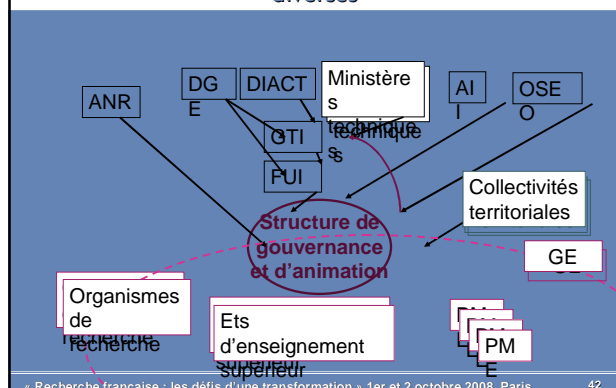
diverses

ANR

DGE

DIACT

Ministères techniques

AII

OSEO

GTI

FUI

Collectivités territoriales

Structure de gouvernance et d'animation

GE

Organismes de recherche

Ets d'enseignement supérieur

PME

PM

« Recherche française : les défis d'une transformation » 1er et 2 octobre 2008, Paris

42